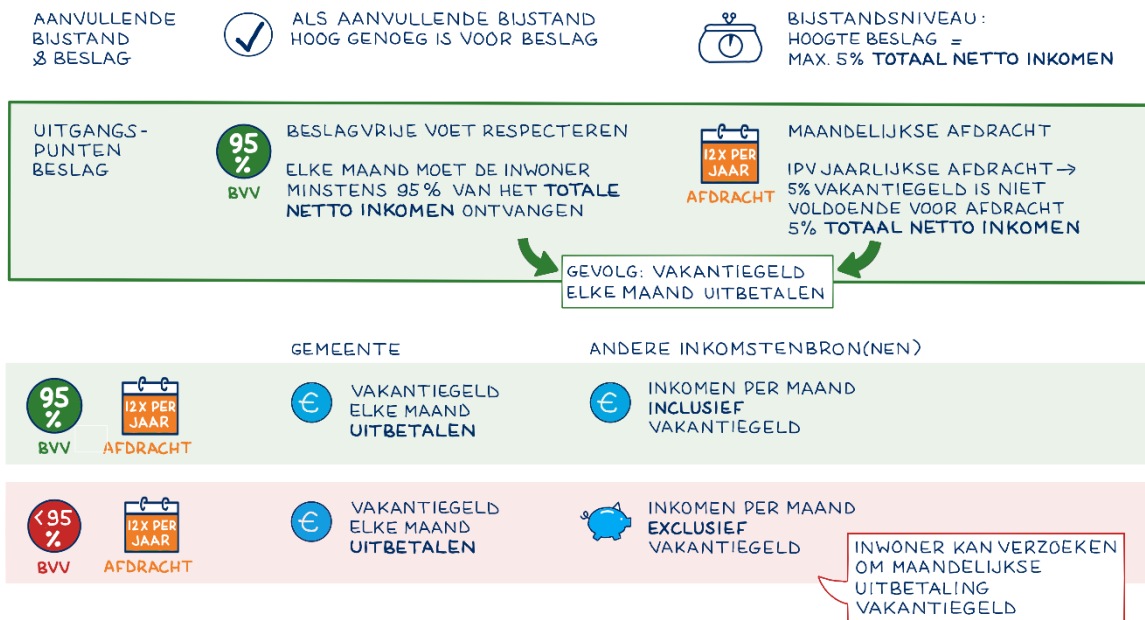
AANVULLENDE BIJSTAND & BESLAG

ALS AANVULLENDE BIJSTAND HOOG GENOEG IS VOOR BESLAG

BIJSTANDSNIVEAU: HOOGTE BESLAG = MAX. 5% TOTAAL NETTO INKOMEN

UITGANGSPUNTEN BESLAG

95 %
BVV

BESLAGVRIJE VOET RESPECTEREN

ELKE MAAND MOET DE INWONER MINSTENS 95% VAN HET TOTALE NETTO INKOMEN ONTVANGEN

12 X PER JAAR
AFDRACHT

MAANDELIJKSE AFDRACHT

IPV JAARLIJKSE AFDRACHT → 5% VAKANTIEGELD IS NIET VOLDOENDE VOOR AFDRACHT 5% TOTAAL NETTO INKOMEN

GEVOLG: VAKANTIEGELD ELKE MAAND UITBETALEN

GEMEENTE

ANDERE INKOMSTENBRON(NEN)

95 %
BVV

12 X PER JAAR
AFDRACHT

VAKANTIEGELD ELKE MAAND UITBETALEN

INKOMEN PER MAAND INCLUSIEF VAKANTIEGELD

<95 %
BVV

12 X PER JAAR
AFDRACHT

VAKANTIEGELD ELKE MAAND UITBETALEN

INKOMEN PER MAAND EXCLUSIEF VAKANTIEGELD

INWONER KAN VERZOEKEN OM MAANDELIJKSE UITBETALING VAKANTIEGELD